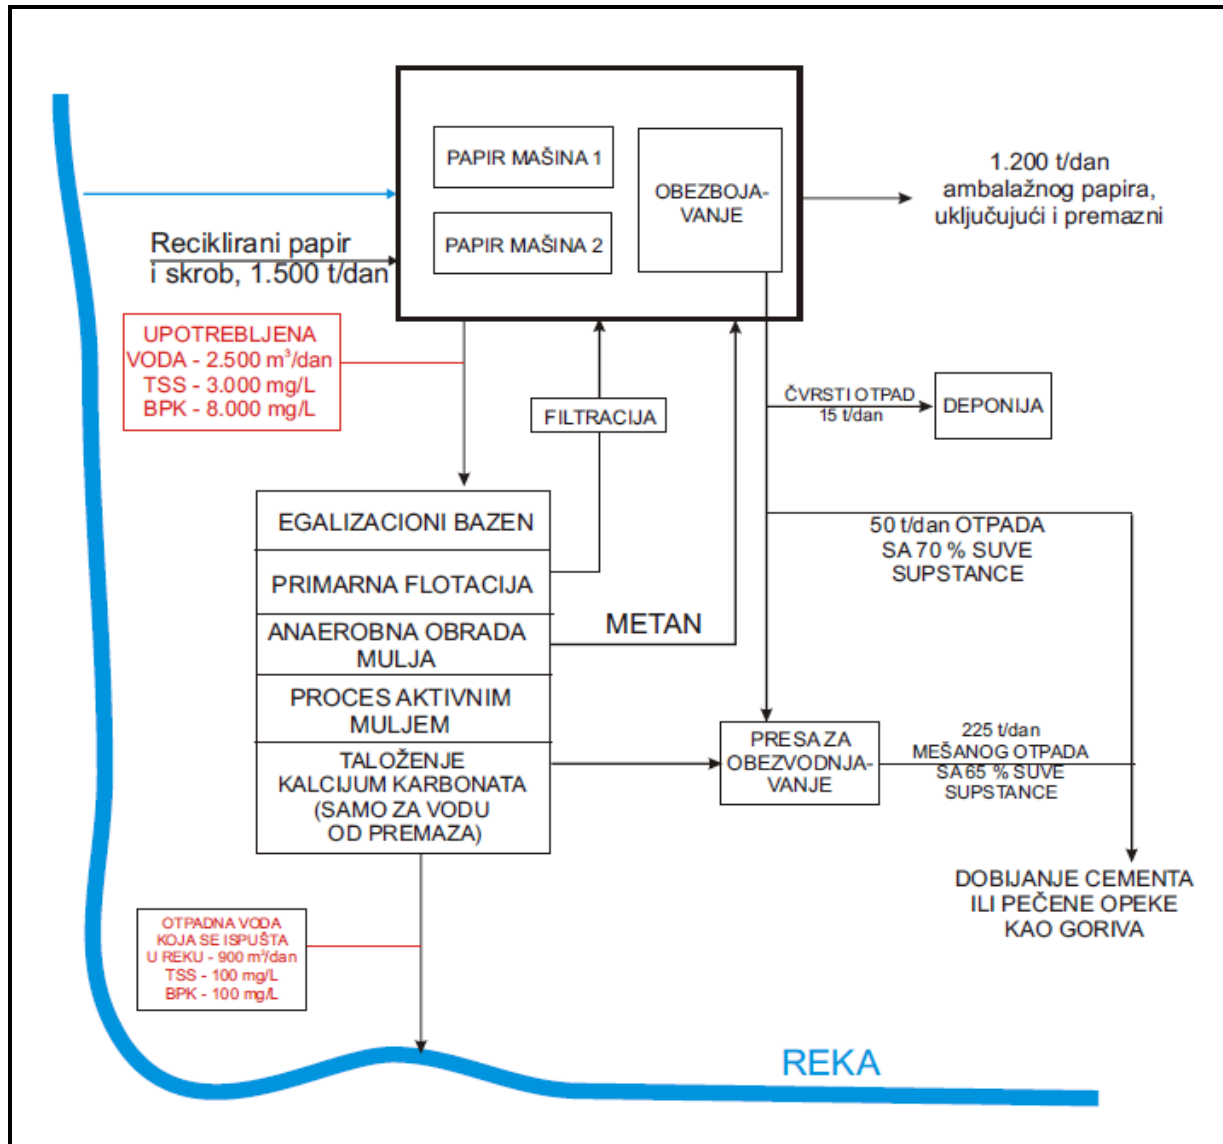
PAPIR MAŠINA 1

PAPIR MAŠINA 2

OBEZBOJAVANJE

1.200 t/dan ambalažnog papira, uključujući i premazni

Reciklirani papir i skrob, 1.500 t/dan

UPOTREBLJENA VODA - 2.500 m$^3$/dan
TSS - 3.000 mg/L
BPK - 8.000 mg/L

FILTRACIJA

ČVRSTI OTPAD 15 t/dan

DEPONIJA

EGALIZACIONI BAZEN

PRIMARNA FLOTACIJA

ANAEROBNA OBRADA MULJA

METAN

PROCES AKTIVNIM MULJEM

TALOŽENJE KALCIJUM KARBONATA (SAMO ZA VODU OD PREMAZA)

50 t/dan OTPADA SA 70 % SUVE SUPSTANCE

PRESA ZA OBEZVODNJAVANJE

225 t/dan MEŠANOG OTPADA SA 65 % SUVE SUPSTANCE

DOBIJANJE CEMENTA ILI PEČENE OPEKE KAO GORIVA

OTPADNA VODA KOJA SE ISPUŠTA U REKU - 900 m$^3$/dan
TSS - 100 mg/L
BPK - 100 mg/L

REKA